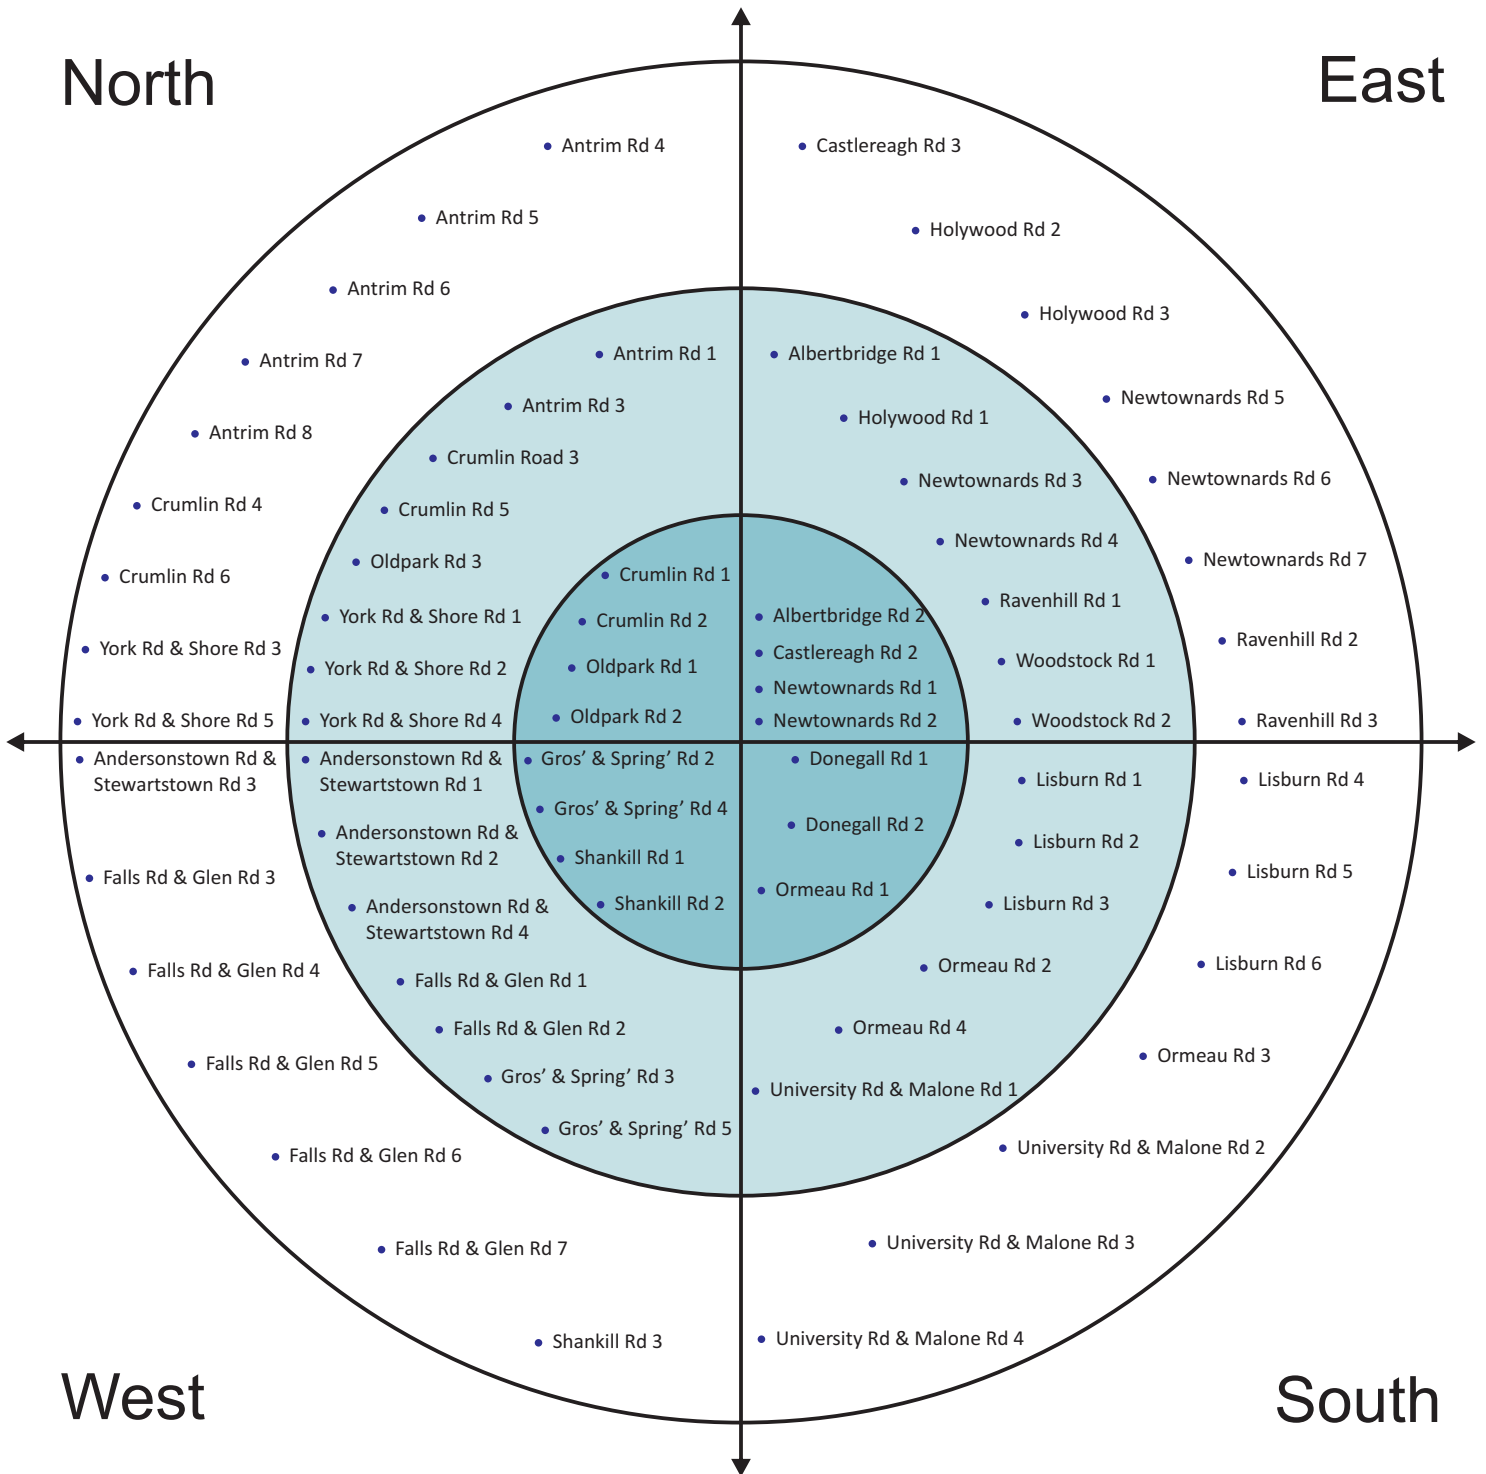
North

East

Antrim Rd 4

Castlereagh Rd 3

Antrim Rd 5

Holywood Rd 2

Antrim Rd 6

Holywood Rd 3

Antrim Rd 7

Antrim Rd 1

Albertbridge Rd 1

Antrim Rd 3

Newtownards Rd 5

Antrim Rd 8

Holywood Rd 1

Crumlin Road 3

Newtownards Rd 3

Newtownards Rd 6

Crumlin Rd 4

Crumlin Rd 5

Newtownards Rd 4

Oldpark Rd 3

Newtownards Rd 7

Crumlin Rd 6

Crumlin Rd 1

Ravenhill Rd 1

York Rd & Shore Rd 1

Crumlin Rd 2

Albertbridge Rd 2

York Rd & Shore Rd 3

Ravenhill Rd 2

Castlereagh Rd 2

York Rd & Shore Rd 2

Oldpark Rd 1

Woodstock Rd 1

Newtownards Rd 1

Oldpark Rd 2

York Rd & Shore Rd 5

York Rd & Shore Rd 4

Newtownards Rd 2

Woodstock Rd 2

Ravenhill Rd 3

Andersonstown Rd & Stewartstown Rd 3

Andersonstown Rd & Stewartstown Rd 1

Gros’ & Spring’ Rd 2

Donegall Rd 1

Lisburn Rd 1

Lisburn Rd 4

Gros’ & Spring’ Rd 4

Andersonstown Rd & Stewartstown Rd 2

Donegall Rd 2

Lisburn Rd 2

Shankill Rd 1

Falls Rd & Glen Rd 3

Lisburn Rd 5

Ormeau Rd 1

Shankill Rd 2

Lisburn Rd 3

Andersonstown Rd & Stewartstown Rd 4

Ormeau Rd 2

Falls Rd & Glen Rd 4

Lisburn Rd 6

Falls Rd & Glen Rd 1

Falls Rd & Glen Rd 2

Ormeau Rd 4

Ormeau Rd 3

Falls Rd & Glen Rd 5

Gros’ & Spring’ Rd 3

University Rd & Malone Rd 1

Gros’ & Spring’ Rd 5

University Rd & Malone Rd 2

Falls Rd & Glen Rd 6

University Rd & Malone Rd 3

Falls Rd & Glen Rd 7

Shankill Rd 3

University Rd & Malone Rd 4

West

South